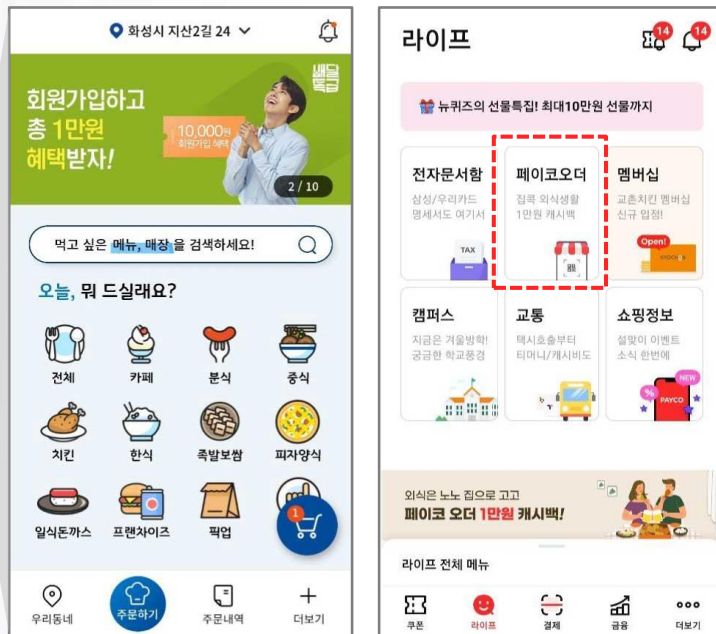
화성시 지산2길 24

회원가입하고 총 1만원 혜택받자!

10,000원 회원가입 혜택

셀럽특급

2 / 10

먹고 싶은 메뉴, 매장을 검색하세요!

오늘, 뭐 드실래요?

전체
카페
분식
중식
치킨
한식
족발보쌈
피자양식
일식돈까스
프랜차이즈
픽업

1

우리동네
주문하기
주문내역
더보기

라이프

14
14

뉴퀴즈의 선물특집! 최대10만원 선물까지

전자문서함
삼성/우리카드 명세서도 여기서

TAX

페이코오더
집콕 외식생활 1만원 캐시백

멤버십
교촌치킨 멤버십 신규 입점!

Open!

캠퍼스
지금은 겨울방학! 궁금한 학교풍경

교통
택시호출부터 티머니/캐시비도

쇼핑정보
설맞이 이벤트 소식 한번에

NEW

PAYCO

외식은 노노 집으로 고고
페이코 오더 1만원 캐시백!

라이프 전체 메뉴

쿠폰
라이프
결제
금융
더보기